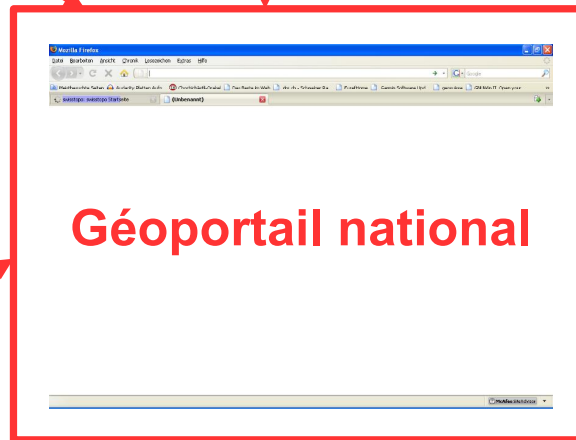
Mozilla Firefox

Datei Bearbeiten Ansicht Chronik Lesezeichen Extras Hilfe

Google

Meistbesuchte Seiten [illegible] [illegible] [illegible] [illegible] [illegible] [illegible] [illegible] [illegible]

swisstopo - swisstopo Startseite

(Unbenannt)

Géoportail national

McAfee SiteAdvisor